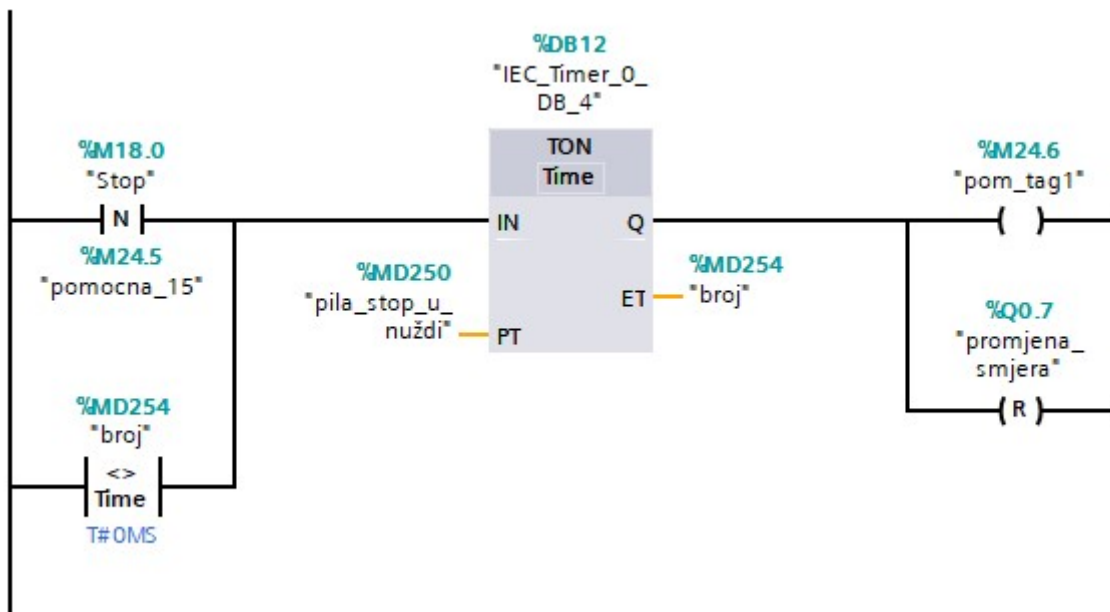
%DB12
"IEC_Timer_0_DB_4"

TON
Time

%M18.0
"Stop"
N

%M24.5
"pomocna_15"

IN
Q

%MD250
"pila_stop_u_nuždi"
PT

ET
%MD254
"broj"

%M24.6
"pom_tag1"

%Q0.7
"promjena_smjera"
R

%MD254
"broj"
<>
Time
T#0MS